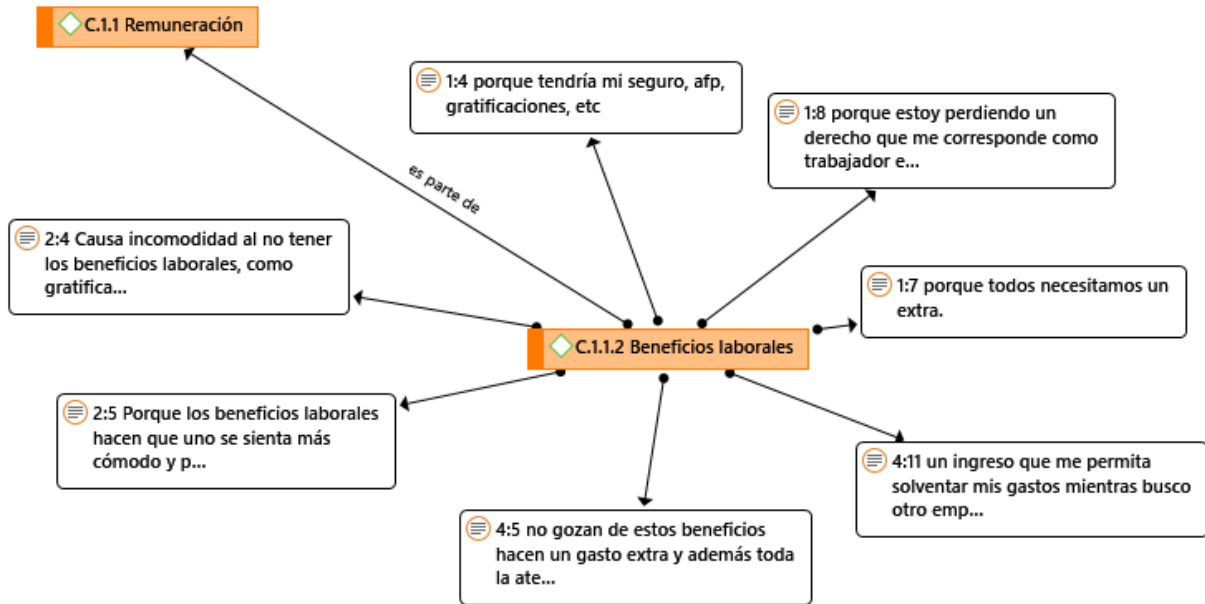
C.1.1 Remuneración

1:4 porque tendría mi seguro, afp, gratificaciones, etc

1:8 porque estoy perdiendo un derecho que me corresponde como trabajador e...

es parte de

2:4 Causa incomodidad al no tener los beneficios laborales, como gratifica...

1:7 porque todos necesitamos un extra.

C.1.1.2 Beneficios laborales

2:5 Porque los beneficios laborales hacen que uno se sienta más cómodo y p...

4:11 un ingreso que me permita solventar mis gastos mientras busco otro emp...

4:5 no gozan de estos beneficios hacen un gasto extra y además toda la ate...